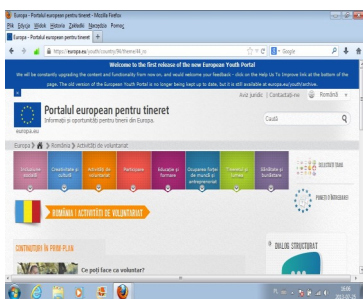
Europa - Portalul european pentru tineret - Mozilla Firefox

Fişier Editare Vizualizare Istoric Semne de carte Unelte Ajutor

Europa - Portalul european pentru tineret +

https://europa.eu/youth/country/36/theme/4_ro

Google

Welcome to the first release of the new European Youth Portal

We will be constantly upgrading the content and functionality from now on, and would welcome your feedback - click on the Help Us To Improve link at the bottom of the page. The old version of the European Youth Portal is no longer being kept up to date, but it is still available at europa.eu/youth/archive.

Aviz juridic | Contactaţi-ne | Română

europa.eu

Portalul european pentru tineret

Informaţii şi oportunităţi pentru tinerii din Europa.

Caută

Europa > România > Activităţi de voluntariat

Incluziune socială

Creativitate şi cultură

Activităţi de voluntariat

Participare

Educaţie şi formare

Ocuparea forţei de muncă şi antreprenoriat

Tineretul în lume

Sănătate şi bunăstare

ROMÂNIA | ACTIVITĂŢI DE VOLUNTARIAT

CONȚINUTURI ÎN PRIM PLAN

Ce poţi face ca voluntar?

DIALOG STRUCTURAT

PUNCTE D'ÎNTÂLNIRE

SELECTAŢI ŢARA